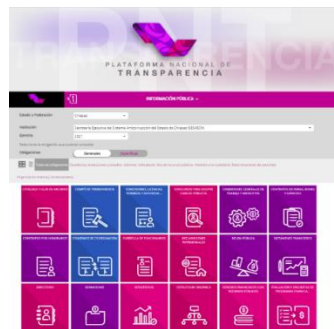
PLATAFORMA NACIONAL DE
TRANSPARENCIA

INFORMACIÓN PÚBLICA

Estado o Federación: Chiapas
Institución: Secretaría Ejecutiva del Sistema Anticorrupción del Estado de Chiapas (SESAECH)
Ejercicio: 2021

Obligaciones: Generales Específicas

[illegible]